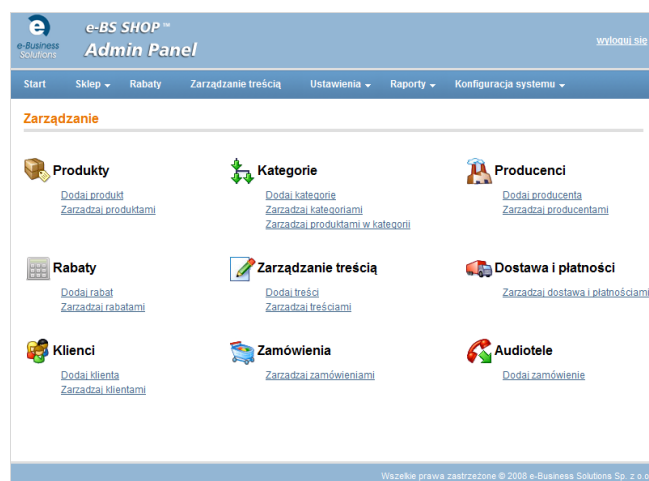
e-Business Solutions

e-BS SHOP™
Admin Panel

wyloguj się

Start Sklep Rabaty Zarządzanie treścią Ustawienia Raporty Konfiguracja systemu

Zarządzanie

Produkty
Dodaj produkt
Zarządzaj produktami

Kategorie
Dodaj kategorie
Zarządzaj kategoriami
Zarządzaj produktami w kategorii

Producenci
Dodaj producenta
Zarządzaj producentami

Rabaty
Dodaj rabat
Zarządzaj rabatami

Zarządzanie treścią
Dodaj treści
Zarządzaj treściami

Dostawa i płatności
Zarządzaj dostawą i płatnościami

Klienci
Dodaj klienta
Zarządzaj klientami

Zamówienia
Zarządzaj zamówieniami

Audiotele
Dodaj zamówienie

Wszelkie prawa zastrzeżone © 2008 e-Business Solutions Sp. z o.o